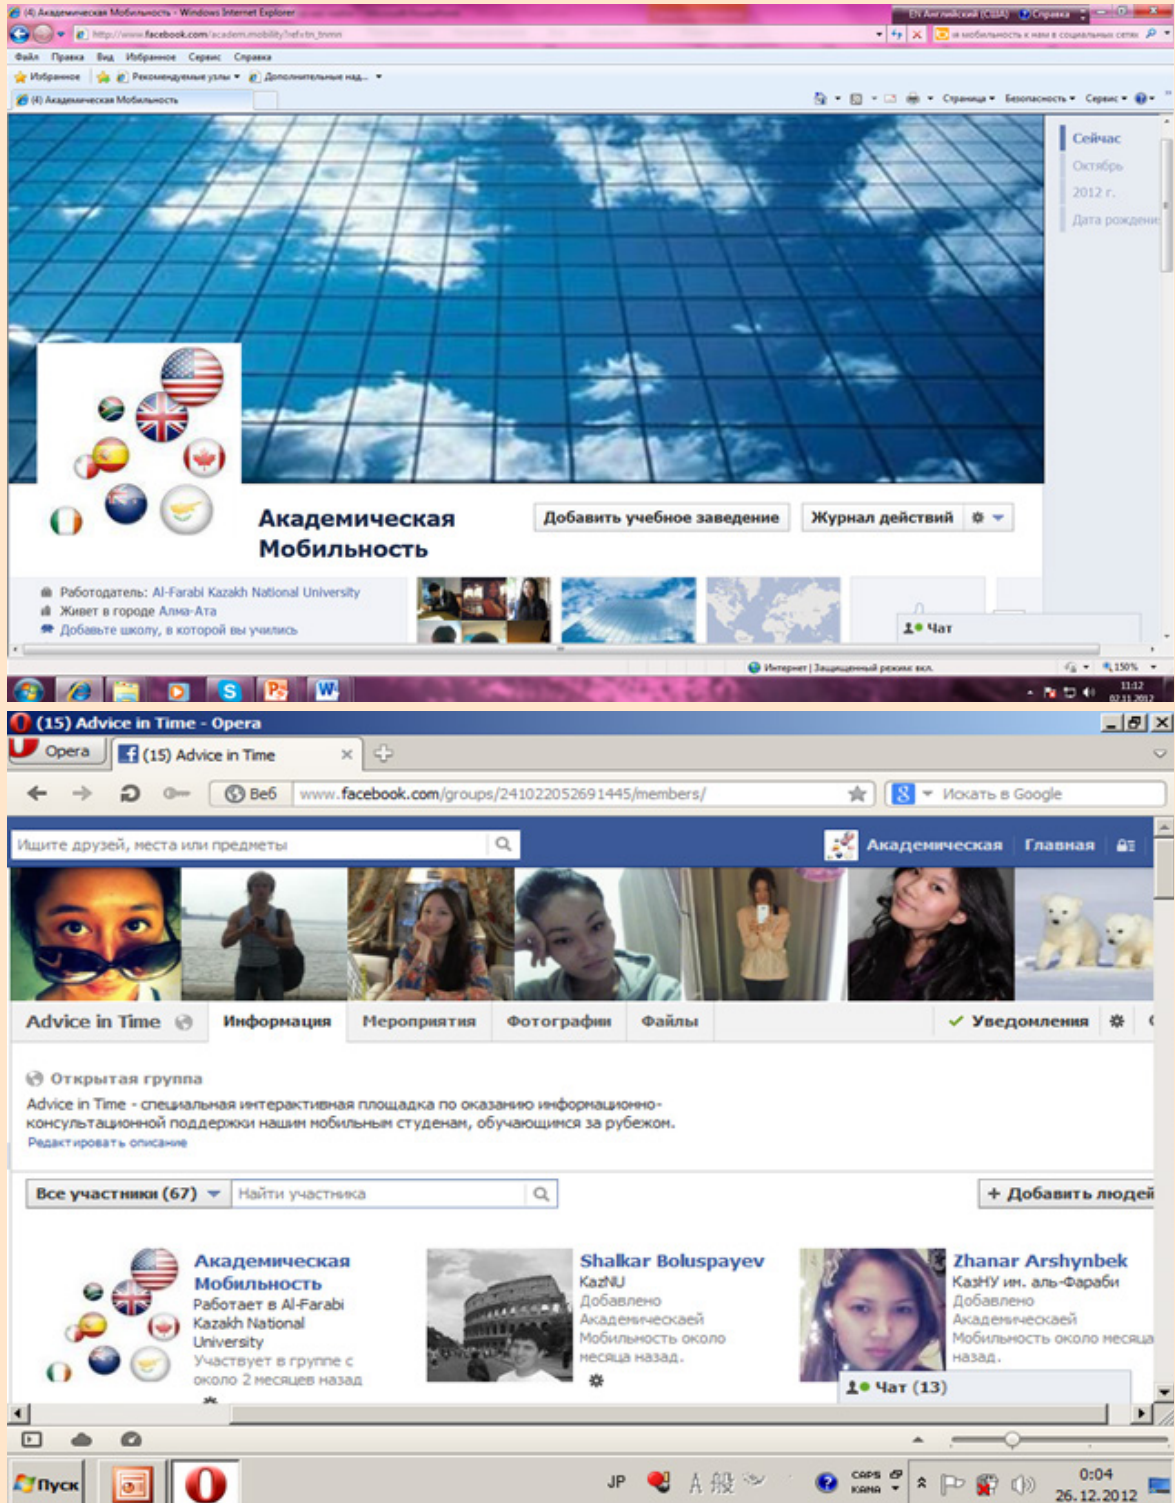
(4) Академическая Мобильность - Windows Internet Explorer
EN Английский (США) Справка
http://www.facebook.com/academ.mobility?ref=tn_tnmn
и мобильность к нам в социальных сетях
Файл Правка Вид Избранное Сервис Справка
Избранное Рекомендуемые узлы Дополнительные над...
(4) Академическая Мобильность
Страница Безопасность Сервис

Сейчас
Октябрь
2012 г.
Дата рождения

Академическая Мобильность
Добавить учебное заведение
Журнал действий

Работодатель: Al-Farabi Kazakh National University
Живет в городе Алма-Ата
Добавьте школу, в которой вы учились

Чат
Интернет | Защищенный режим: вкл.
150%
11:12
02.11.2012

(15) Advice in Time - Opera
Opera
(15) Advice in Time
Веб
www.facebook.com/groups/241022052691445/members/
Искать в Google
Ищите друзей, места или предметы
Академическая
Главная

Advice in Time
Информация
Мероприятия
Фотографии
Файлы
Уведомления

Открытая группа
Advice in Time - специальная интерактивная площадка по оказанию информационно-консультационной поддержки нашим мобильным студенам, обучающимся за рубежом.
Редактировать описание

Все участники (67)
Найти участника
+ Добавить людей

Академическая Мобильность
Работает в Al-Farabi Kazakh National University
Участвует в группе с около 2 месяцев назад

Shalkar Boluspayev
KazNU
Добавлено Академическаей Мобильность около месяца назад.

Zhanar Arshynbek
КазНУ им. аль-Фараби
Добавлено Академическаей Мобильность около месяца назад.

Чат (13)

Пуск
JP
CAPS KANA
0:04
26.12.2012